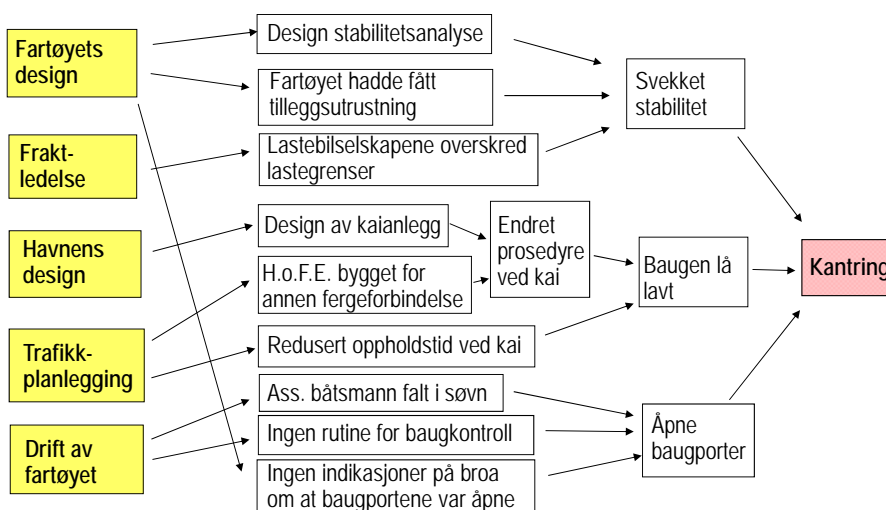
Fartøyets design

Frakt-ledelse

Havnens design

Trafikk-planlegging

Drift av fartøyet

Design stabilitetsanalyse

Fartøyet hadde fått tilleggsutrustning

Lastebilselskapene overskred lastegrenser

Design av kaianlegg

H.o.F.E. bygget for annen fergeforbindelse

Endret prosedyre ved kai

Redusert oppholdstid ved kai

Ass. båtsmann falt i søvn

Ingen rutine for baugkontroll

Ingen indikasjoner på broa om at baugportene var åpne

Svekket stabilitet

Baugen lå lavt

Åpne baugporter

Kantring